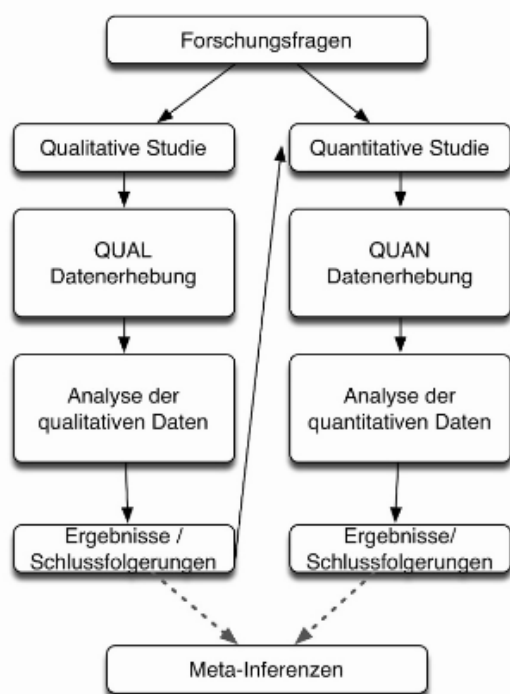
Forschungsfragen

Qualitative Studie

QUAL Datenerhebung

Analyse der qualitativen Daten

Ergebnisse / Schlussfolgerungen

Quantitative Studie

QUAN Datenerhebung

Analyse der quantitativen Daten

Ergebnisse/ Schlussfolgerungen

Meta-Inferenzen